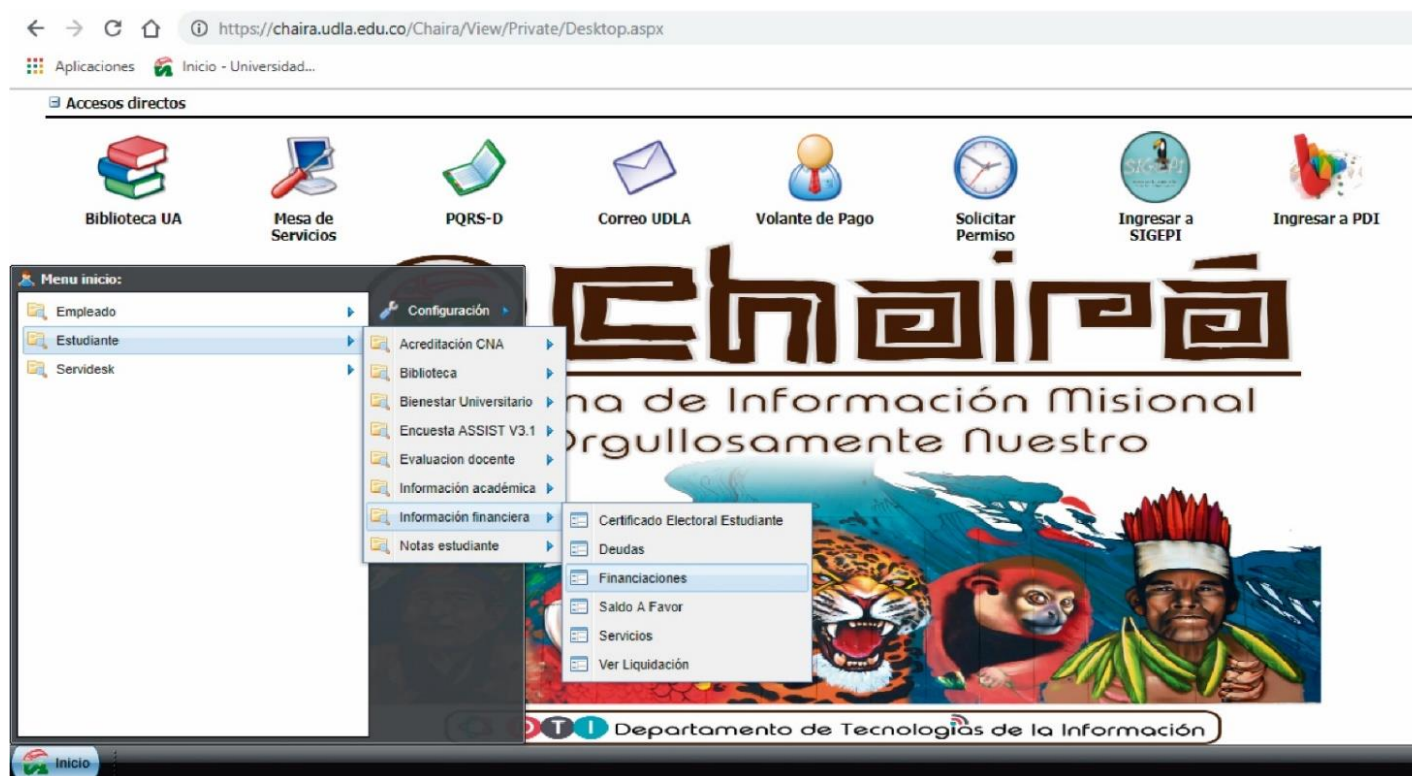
https://chaira.udla.edu.co/Chaira/View/Private/Desktop.aspx

Aplicaciones Inicio - Universidad...

Accesos directos

Biblioteca UA
Mesa de Servicios
PQRS-D
Correo UDLA
Volante de Pago
Solicitar Permiso
Ingresar a SIGEPI
Ingresar a PDI

Menu inicio:
Empleado
Estudiante
Servidesk

Configuración

Acreditación CNA
Biblioteca
Bienestar Universitario
Encuesta ASSIST V3.1
Evaluacion docente
Información académica
Información financiera
Notas estudiante

Certificado Electoral Estudiante
Deudas
Financiaciones
Saldo A Favor
Servicios
Ver Liquidación

Chairá
ma de Información Misional
Orgullosamente Nuestro

DTI Departamento de Tecnologías de la Información

Inicio